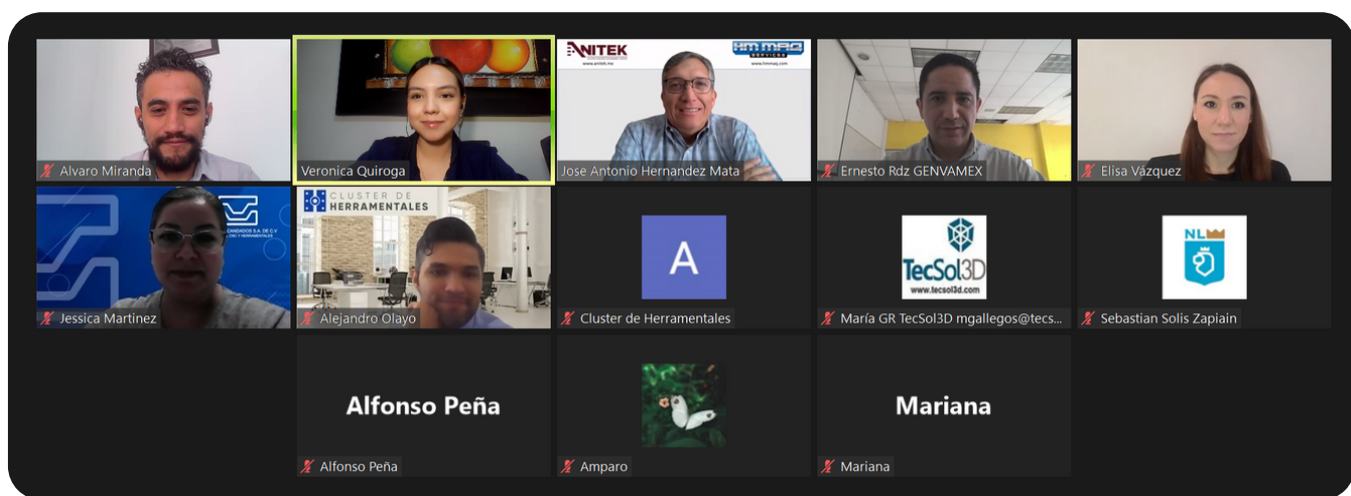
Alvaro Miranda

Veronica Quiroga

ANITEK
www.anitek.mx
HM MAQ
www.hmmaq.com
Jose Antonio Hernandez Mata

Ernesto Rdz GENVAMEX

Elisa Vázquez

CANDADOS S.A. DE C.V.
Jessica Martinez

CLUSTER DE HERRAMENTALES
Alejandro Olayo

A
Cluster de Herramentales

TecSol3D
www.tecsol3d.com
María GR TecSol3D mgallegos@tecs...

NL
Sebastian Solis Zapiain

Alfonso Peña
Alfonso Peña

Amparo

Mariana
Mariana